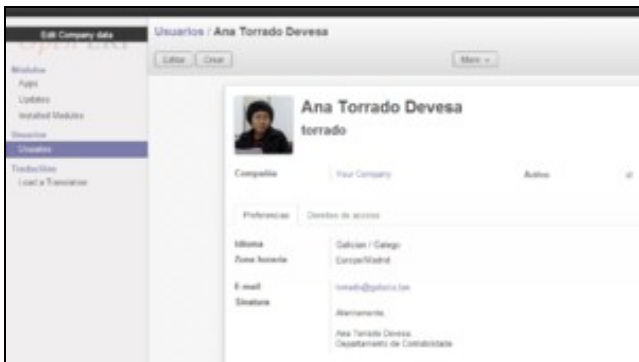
Edit Company data

Modules
Apps
Updates
Installed Modules
Usuarios
Usuarios
Traducción
Load a Translation

Usuarios / Ana Torrado Devesa

Editar Crear

Más

Ana Torrado Devesa
torrado

Compañía Your Company Activo

Preferencias Derechos de acceso

Idioma Galician / Galego
Zona horaria Europe/Madrid

E-mail torrado@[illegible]
Sinatura

Atentamente,

Ana Torrado Devesa
Departamento de Contabilidade